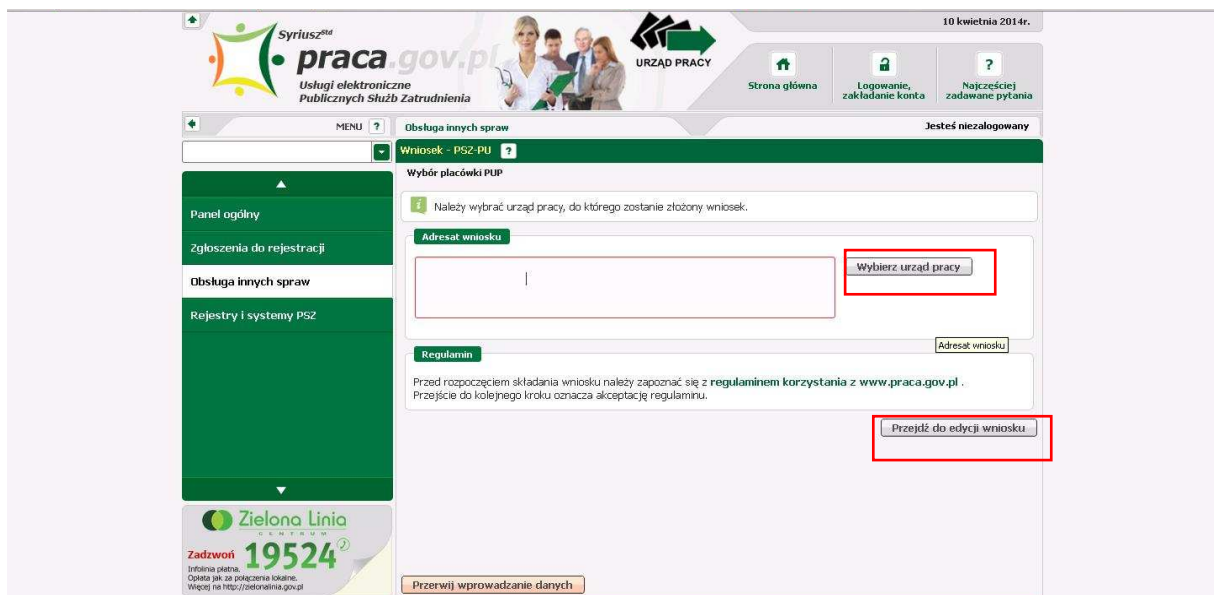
Syriusz$^{Std}$
praca.gov.pl
Usługi elektroniczne
Publicznych Służb Zatrudnienia

URZĄD PRACY

10 kwietnia 2014r.

Strona główna
Logowanie, zakładanie konta
Najczęściej zadawane pytania

MENU ?

Obsługa innych spraw

Jesteś niezalogowany

Wniosek - PSZ-PU ?

Wybór placówki PUP

Należy wybrać urząd pracy, do którego zostanie złożony wniosek.

Adresat wniosku

Wybierz urząd pracy

Adresat wniosku

Regulamin

Przed rozpoczęciem składania wniosku należy zapoznać się z regulaminem korzystania z www.praca.gov.pl .
Przejście do kolejnego kroku oznacza akceptację regulaminu.

Przejdź do edycji wniosku

Panel ogólny
Zgłoszenia do rejestracji
Obsługa innych spraw
Rejestry i systemy PSZ

Zielona Linia
CENTRUM
Zadzwoń 19524
Infolinia płatna.
Opłata jak za połączenia lokalne.
Więcej na http://zielonalinia.gov.pl

Przerwij wprowadzanie danych